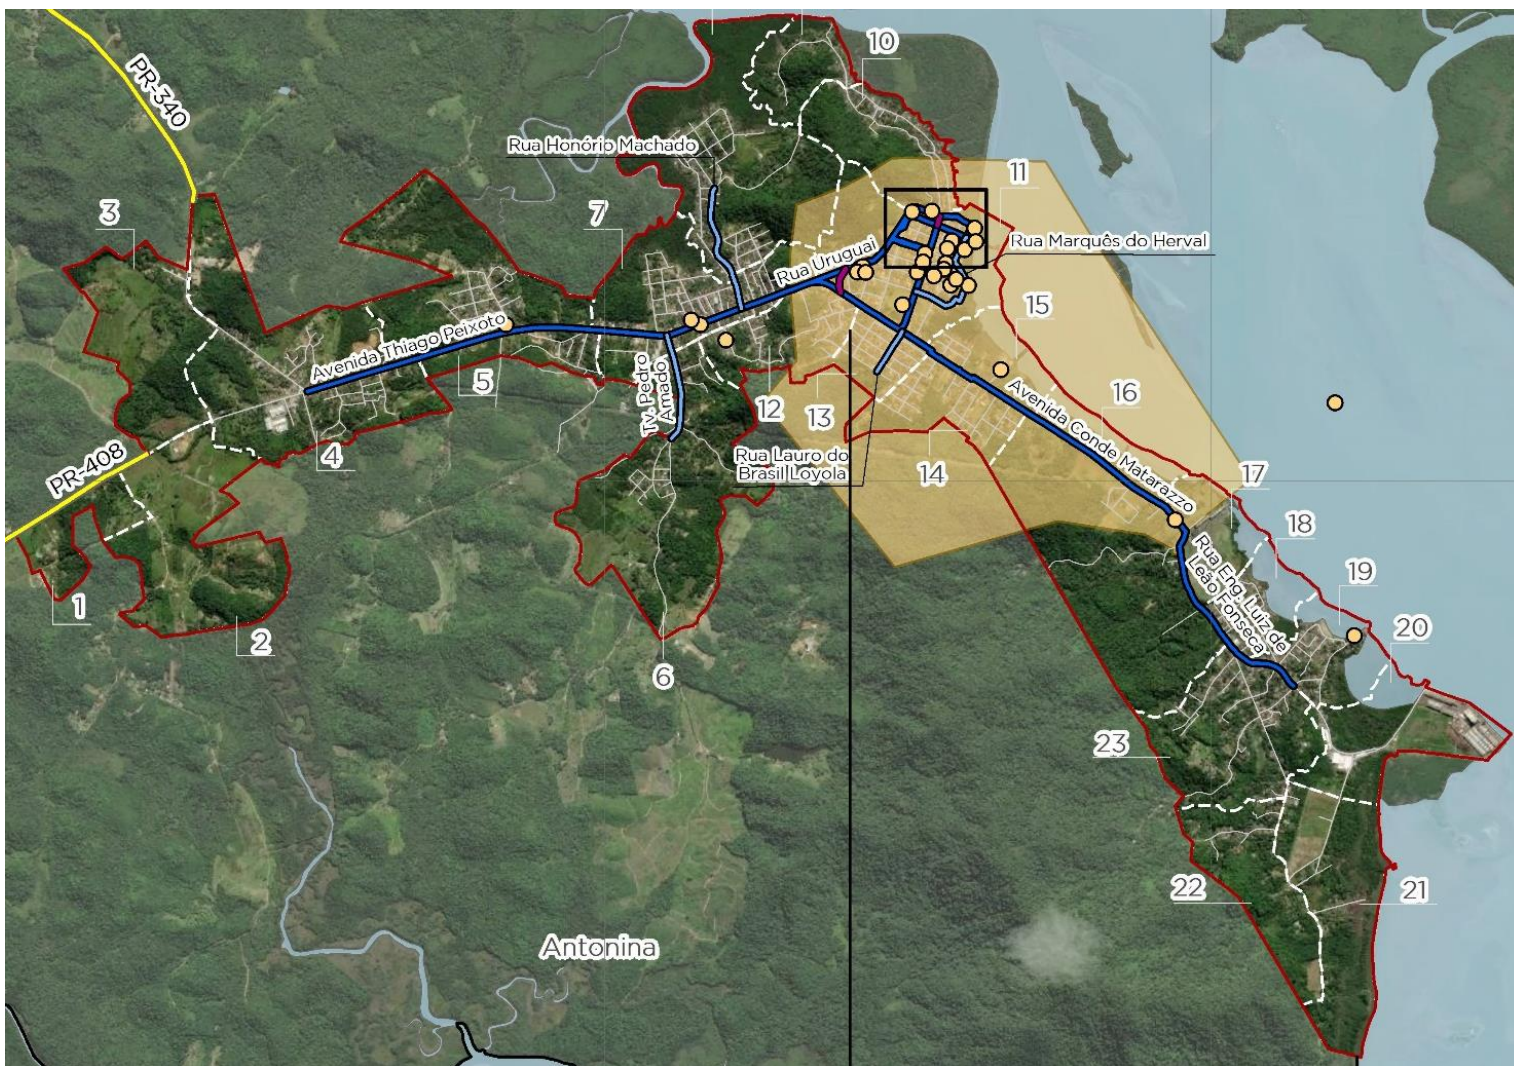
PR-340
10
Rua Honório Machado
11
3
7
Rua Marquês do Herval
Rua Uruguai
15
Avenida Thiago Peixoto
5
Tv. Pedro Amado
16
12
13
Avenida Conde Matarazzo
4
Rua Lauro do Brasil Loyola
14
17
PR-408
18
Rua Eng. Luiz de Leão Fonseca
19
1
20
2
6
23
22
21
Antonina